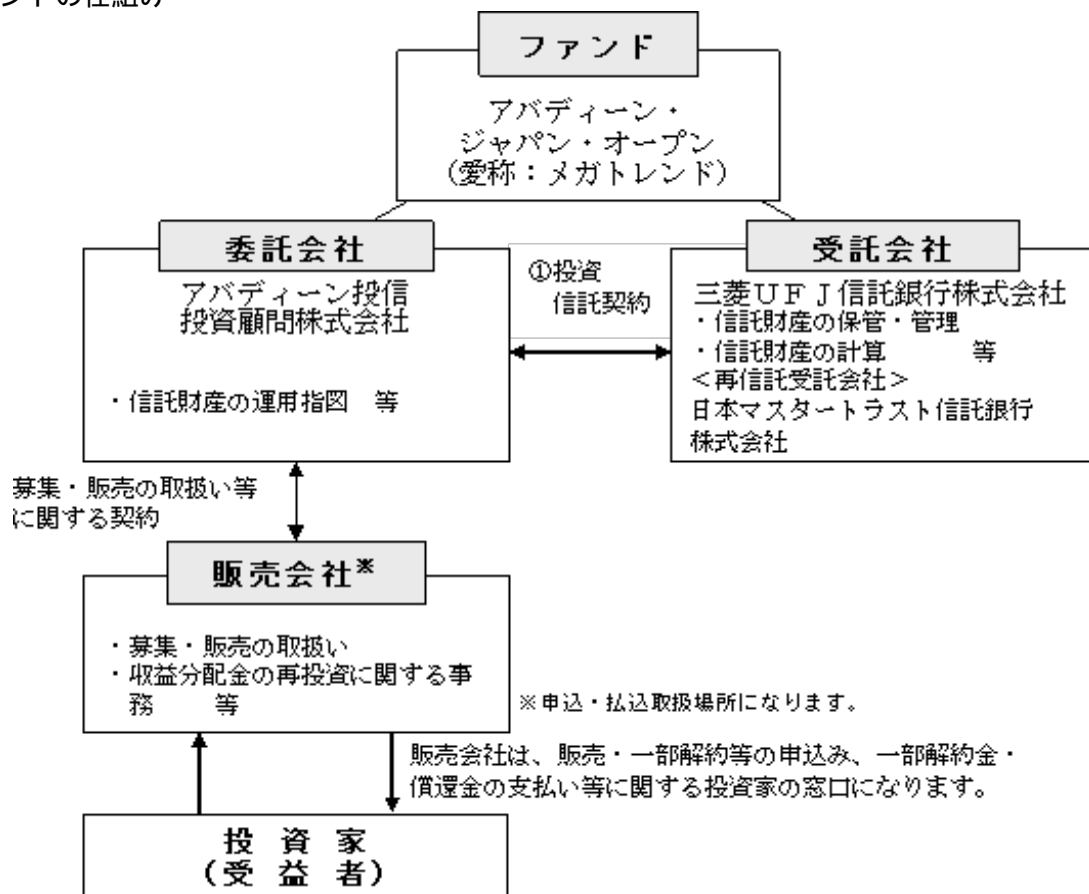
ンドの仕組み

ファンド

アバディーン・
ジャパン・オープン
(愛称:メガトレンド)

委託会社

アバディーン投信
投資顧問株式会社

・信託財産の運用指図　等

①投資
信託契約

受託会社

三菱UFJ信託銀行株式会社
・信託財産の保管・管理
・信託財産の計算　等
<再信託受託会社>
日本マスタートラスト信託銀行
株式会社

募集・販売の取扱い等
に関する契約

販売会社※

・募集・販売の取扱い
・収益分配金の再投資に関する事務　等

※申込・払込取扱場所になります。

販売会社は、販売・一部解約等の申込み、一部解約金・償還金の支払い等に関する投資家の窓口になります。

投 資 家
(受 益 者)